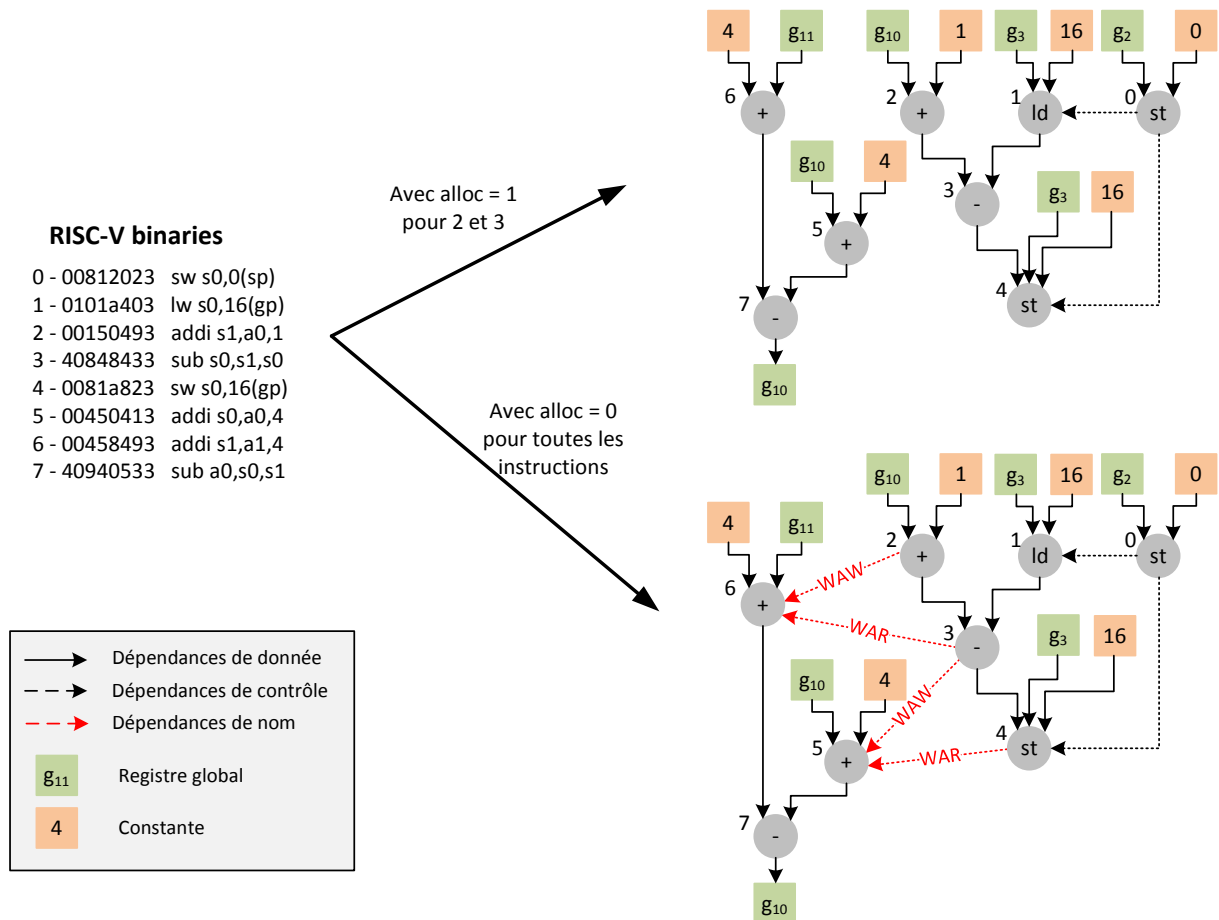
RISC-V binaries

0 - 00812023 sw s0,0(sp)
1 - 0101a403 lw s0,16(gp)
2 - 00150493 addi s1,a0,1
3 - 40848433 sub s0,s1,s0
4 - 0081a823 sw s0,16(gp)
5 - 00450413 addi s0,a0,4
6 - 00458493 addi s1,a1,4
7 - 40940533 sub a0,s0,s1

Avec alloc = 1 pour 2 et 3

Avec alloc = 0 pour toutes les instructions

4 $g_{11}$ $g_{10}$ 1 $g_3$ 16 $g_2$ 0
6 + 2 + 1 ld 0 st
$g_{10}$ 4
3 - $g_3$ 16
5 +
7 - 4 st
$g_{10}$

$g_{10}$ 1 $g_3$ 16 $g_2$ 0
4 $g_{11}$
2 + 1 ld 0 st
6 + WAW
WAR
3 - $g_3$ 16
$g_{10}$ 4 WAW
4 st
5 + WAR
7 -
$g_{10}$

Dépendances de donnée
Dépendances de contrôle
Dépendances de nom
$g_{11}$ Registre global
4 Constante